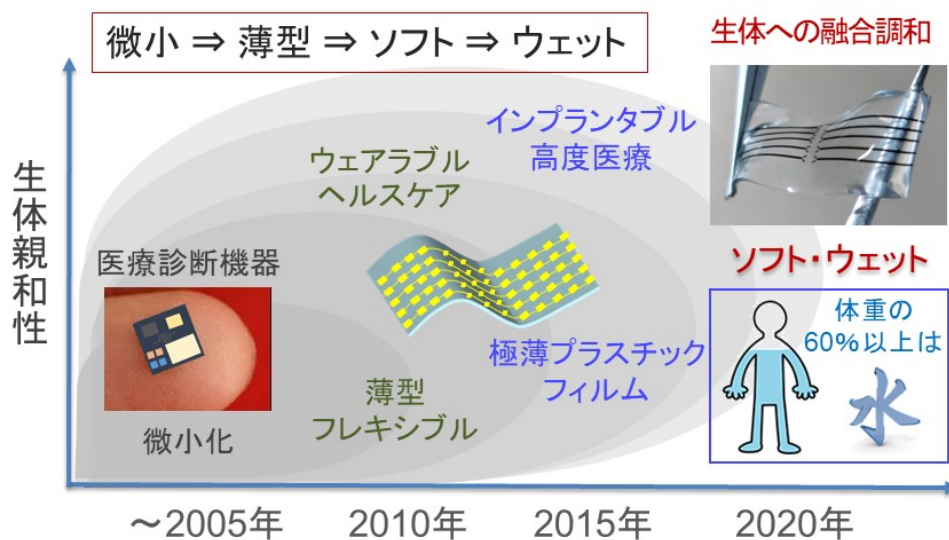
微小 ⇒ 薄型 ⇒ ソフト ⇒ ウェット

生体への融合調和

生体親和性

インプランタブル
高度医療

ウェアラブル
ヘルスケア

医療診断機器

ソフト・ウェット

体重の
60%以上は

水

極薄プラスチック
フィルム

薄型
フレキシブル

微小化

～2005年　2010年　2015年　2020年